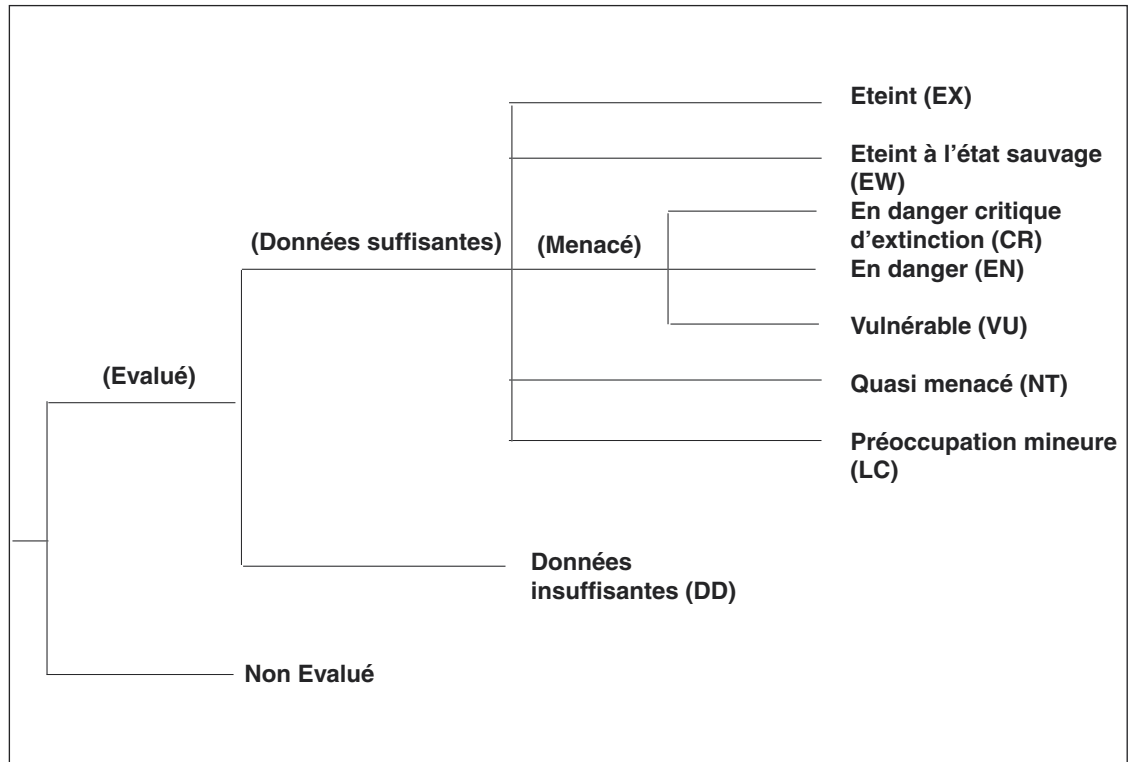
Eteint (EX)

Eteint à l'état sauvage (EW)

En danger critique d'extinction (CR)

(Données suffisantes)

(Menacé)

En danger (EN)

Vulnérable (VU)

(Evalué)

Quasi menacé (NT)

Préoccupation mineure (LC)

Données insuffisantes (DD)

Non Evalué